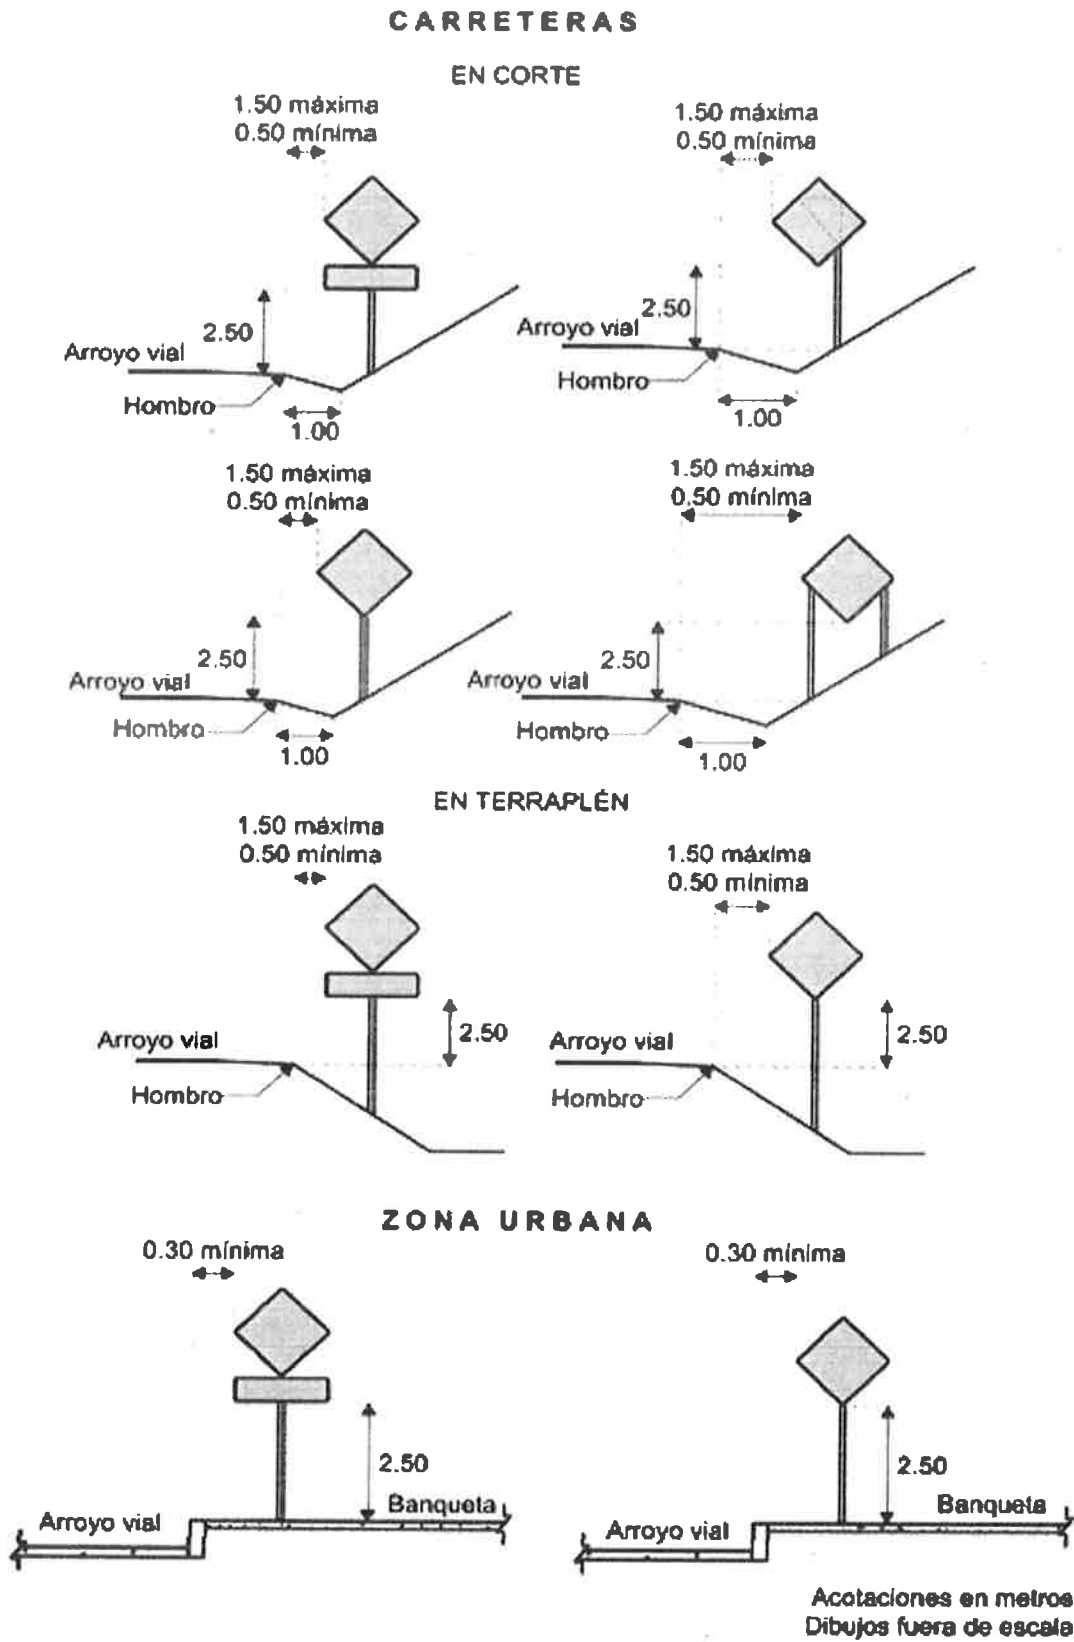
CARRETERAS

EN CORTE

1.50 máxima
0.50 mínima

2.50
Arroyo vial
Hombro
1.00

1.50 máxima
0.50 mínima

2.50
Arroyo vial
Hombro
1.00

1.50 máxima
0.50 mínima

2.50
Arroyo vial
Hombro
1.00

1.50 máxima
0.50 mínima

2.50
Arroyo vial
Hombro
1.00

EN TERRAPLÉN

1.50 máxima
0.50 mínima

2.50
Arroyo vial
Hombro

1.50 máxima
0.50 mínima

2.50
Arroyo vial
Hombro

ZONA URBANA

0.30 mínima

2.50
Banqueta
Arroyo vial

0.30 mínima

2.50
Banqueta
Arroyo vial

Acotaciones en metros
Dibujos fuera de escala